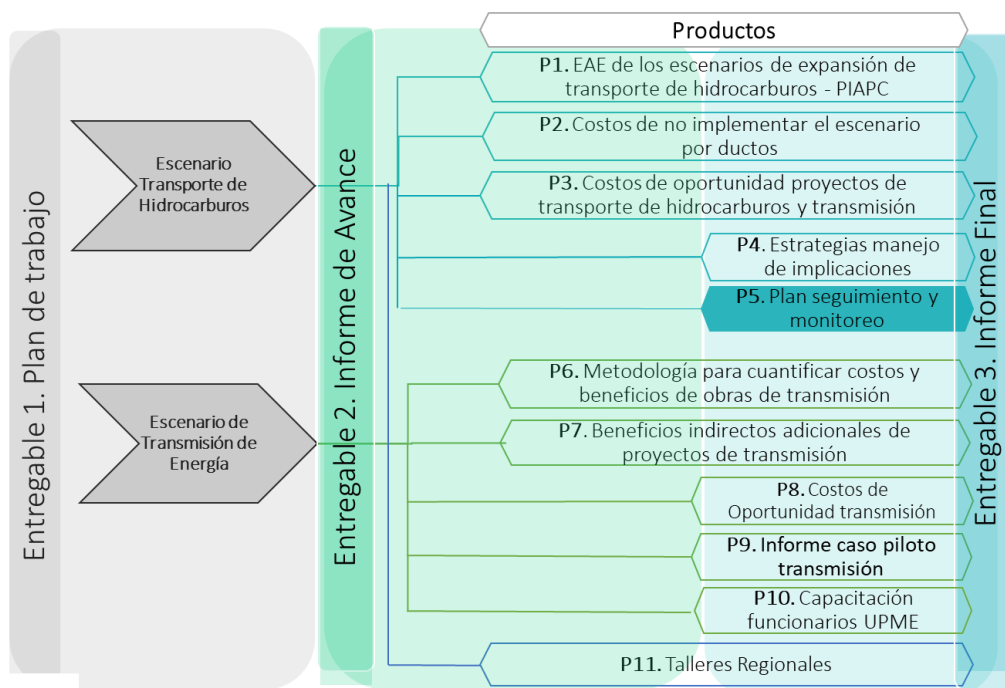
Entregable 1. Plan de trabajo

Escenario Transporte de Hidrocarburos

Escenario de Transmisión de Energía

Entregable 2. Informe de Avance

Productos

P1. EAE de los escenarios de expansión de transporte de hidrocarburos - PIAPC

P2. Costos de no implementar el escenario por ductos

P3. Costos de oportunidad proyectos de transporte de hidrocarburos y transmisión

P4. Estrategias manejo de implicaciones

P5. Plan seguimiento y monitoreo

P6. Metodología para cuantificar costos y beneficios de obras de transmisión

P7. Beneficios indirectos adicionales de proyectos de transmisión

P8. Costos de Oportunidad transmisión

P9. Informe caso piloto transmisión

P10. Capacitación funcionarios UPME

P11. Talleres Regionales

Entregable 3. Informe Final